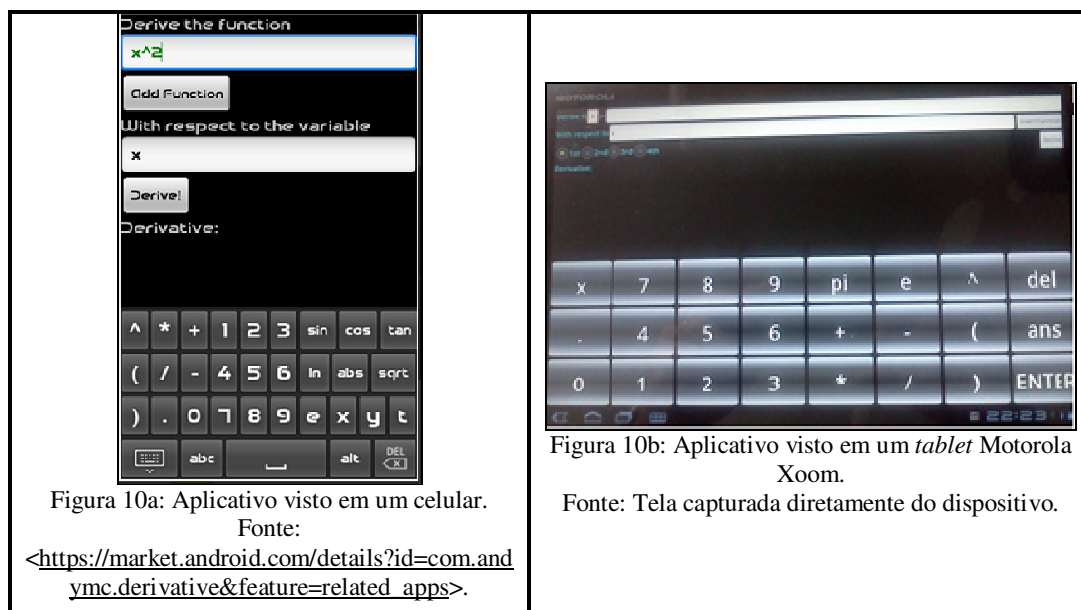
| Derive the function<br>x^2<br>Add Function<br>With respect to the variable<br>x<br>Derive!<br>Derivative:<br>^ * + 1 2 3 sin cos tan<br>( / - 4 5 6 ln abs sqrt<br>) . 0 7 8 9 e x y t<br>abc alt DEL<br>Figura 10a: Aplicativo visto em um celular.<br>Fonte:<br><https://market.android.com/details?id=com.andymc.derivative&feature=related_apps>. | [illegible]<br>x 7 8 9 pi e ^ del<br>. 4 5 6 + - ( ans<br>0 1 2 3 * / ) ENTER<br>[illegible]<br>Figura 10b: Aplicativo visto em um *tablet* Motorola Xoom.<br>Fonte: Tela capturada diretamente do dispositivo. |
|---|---|